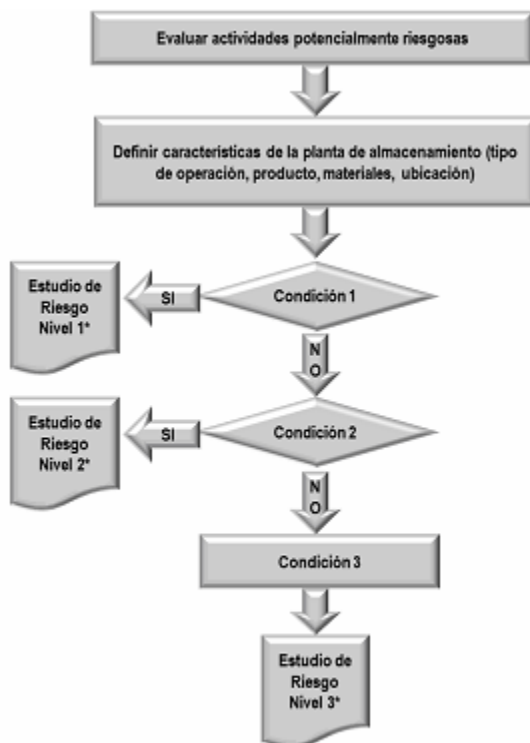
Evaluar actividades potencialmente riesgosas

Definir características de la planta de almacenamiento (tipo de operación, producto, materiales, ubicación)

Estudio de Riesgo Nivel 1*

SI

Condición 1

NO

Estudio de Riesgo Nivel 2*

SI

Condición 2

NO

Condición 3

Estudio de Riesgo Nivel 3*